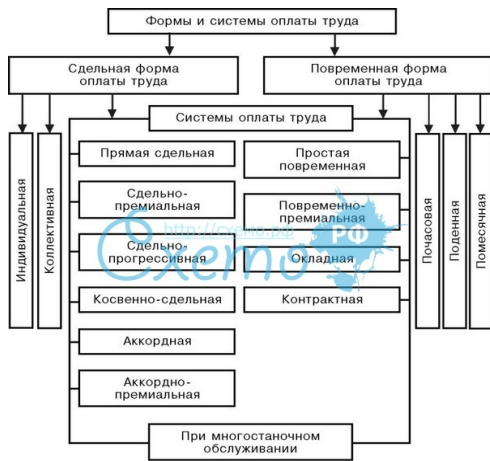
Формы и системы оплаты труда

Сдельная форма оплаты труда

Повременная форма оплаты труда

Системы оплаты труда

Индивидуальная

Коллективная

Прямая сдельная

Сдельно-премиальная

Сдельно-прогрессивная

Косвенно-сдельная

Аккордная

Аккордно-премиальная

Простая повременная

Повременно-премиальная

Окладная

Контрактная

Почасовая

Поденная

Помесячная

При многостаночном обслуживании

http://cxemo.ru
Схемо РФ